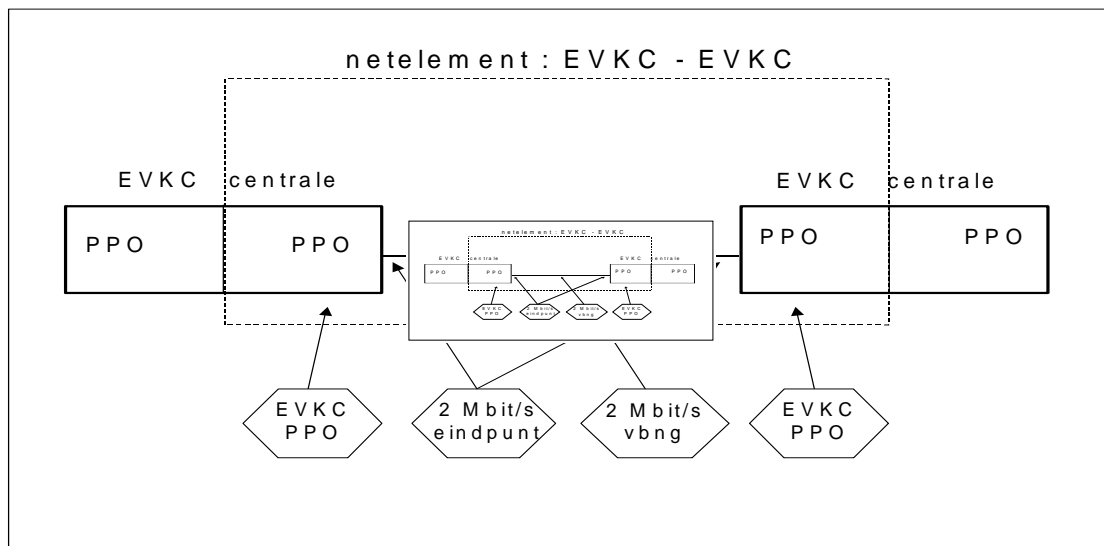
netelement : EVKC - EVKC

EVKC

centrale

PPO

PPO

netelement : EVKC - EVKC

EVKC

centrale

PPO

PPO

PPO

PPO

EVKC PPO

2 Mbit/s eindpunt

2 Mbit/s vbng

EVKC PPO

EVKC

centrale

PPO

PPO

EVKC PPO

2 Mbit/s eindpunt

2 Mbit/s vbng

EVKC PPO